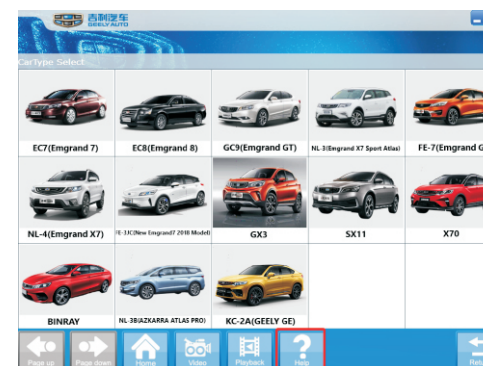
吉利汽车
GEELY AUTO

CarType Select

EC7(Emgrand 7)

EC8(Emgrand 8)

GC9(Emgrand GT)

NL-3(Emgrand X7 Sport Atlas)

FE-7(Emgrand G

NL-4(Emgrand X7)

FE-3JC(New Emgrand7 2018 Model)

GX3

SX11

X70

BINRAY

NL-3B(AZKARRA ATLAS PRO)

KC-2A(GEELY GE)

Page up

Page down

Home

Video

Playback

Help

Retu